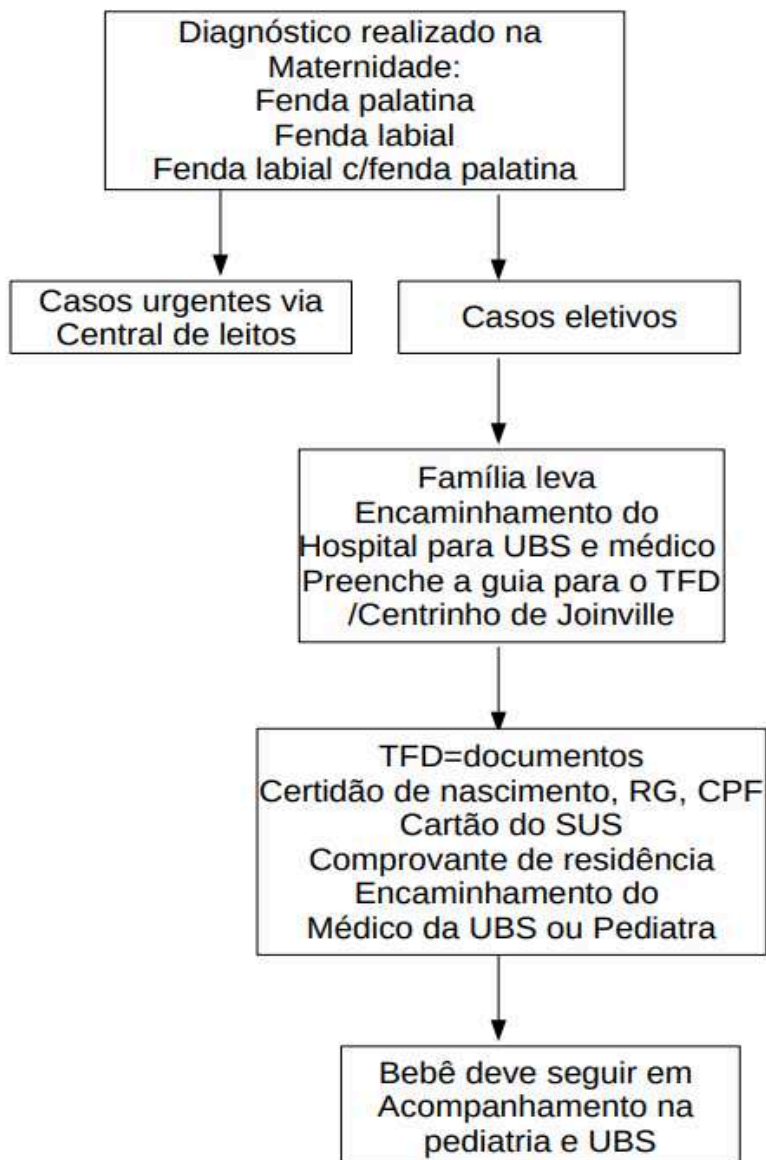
Diagnóstico realizado na Maternidade:
Fenda palatina
Fenda labial
Fenda labial c/fenda palatina

Casos urgentes via Central de leitos

Casos eletivos

Família leva
Encaminhamento do Hospital para UBS e médico
Preenche a guia para o TFD /Centrinho de Joinville

TFD=documentos
Certidão de nascimento, RG, CPF
Cartão do SUS
Comprovante de residência
Encaminhamento do Médico da UBS ou Pediatra

Bebê deve seguir em Acompanhamento na pediatria e UBS